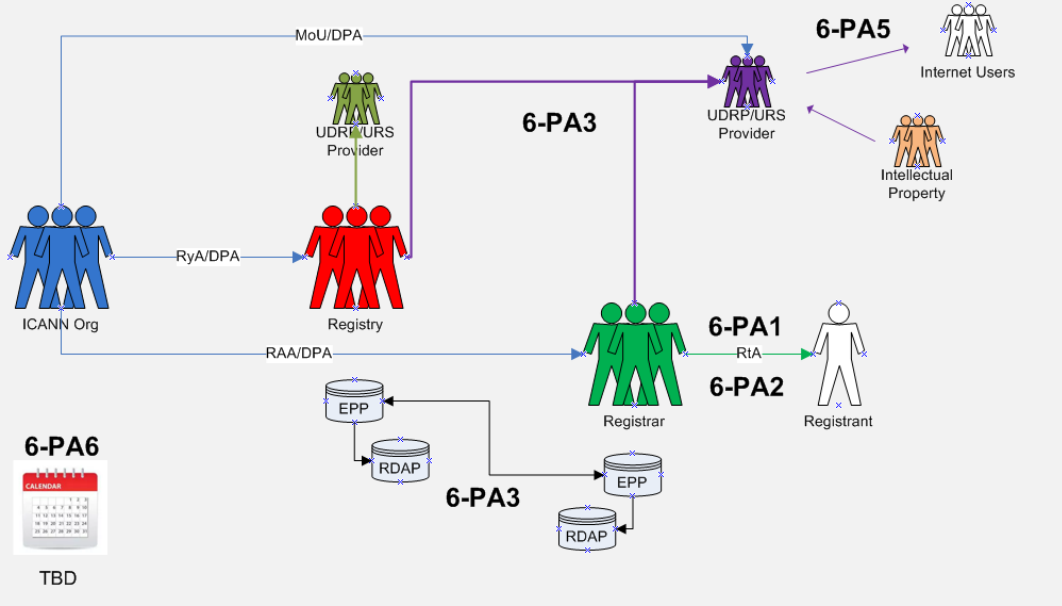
MoU/DPA

6-PA5

Internet Users

UDRP/URS Provider

6-PA3

UDRP/URS Provider

Intellectual Property

RyA/DPA

ICANN Org

Registry

6-PA1

RAA/DPA

RtA

6-PA2

Registrar

Registrant

EPP

RDAP

6-PA6

CALENDAR

6-PA3

EPP

RDAP

TBD